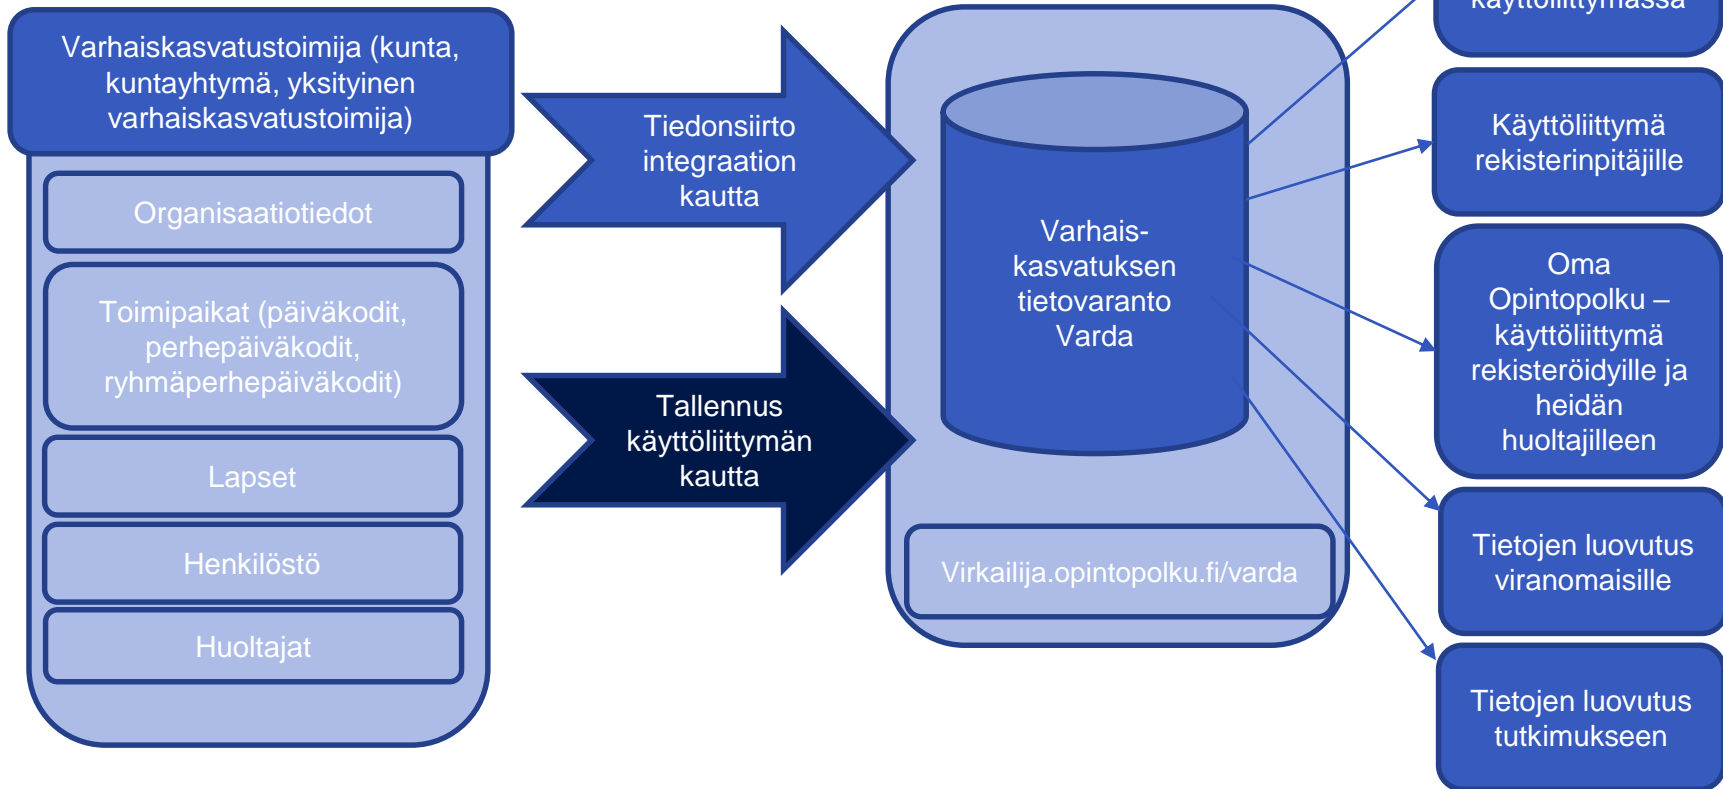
Varhaiskasvatustoimija (kunta, kuntayhtymä, yksityinen varhaiskasvatustoimija)

Organisaatiotiedot

Toimipaikat (päiväkodit, perhepäiväkodit, ryhmäperhepäiväkodit)

Lapset

Henkilöstö

Huoltajat

Tiedonsiirto integraation kautta

Tallennus käyttöliittymän kautta

Varhais-kasvatuksen tietovaranto Varda

Virkailija.opintopolku.fi/varda

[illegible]käyttöliittymässä

Käyttöliittymä rekisterinpitäjille

Oma Opintopolku – käyttöliittymä rekisteröidyille ja heidän huoltajilleen

Tietojen luovutus viranomaisille

Tietojen luovutus tutkimukseen